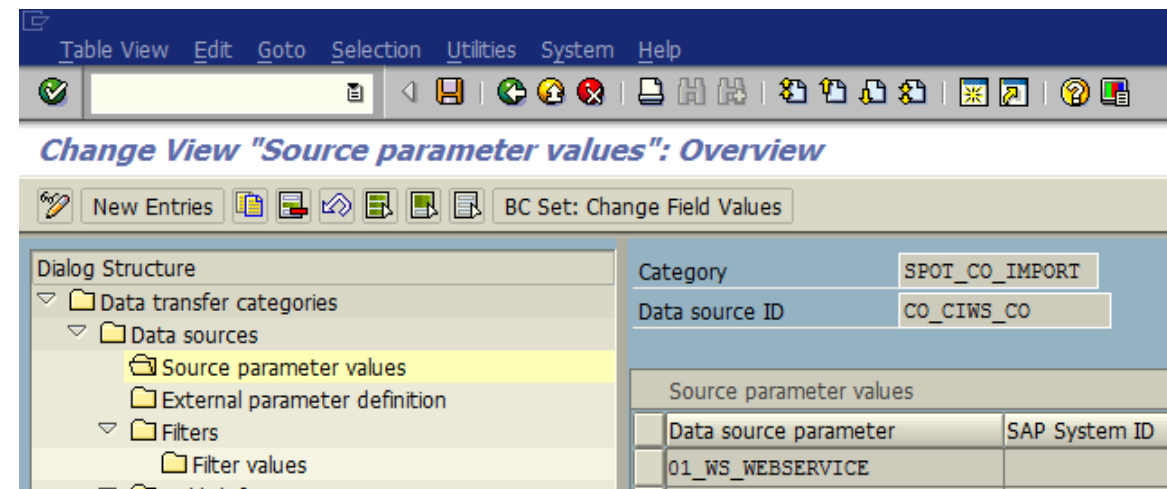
Table View Edit Goto Selection Utilities System Help

Change View "Source parameter values": Overview

New Entries BC Set: Change Field Values

Dialog Structure
Data transfer categories
Data sources
Source parameter values
External parameter definition
Filters
Filter values

Category SPOT_CO_IMPORT
Data source ID CO_CIWS_CO

Source parameter values

| Data source parameter | SAP System ID |
|---|---|
| 01_WS_WEBSERVICE | |